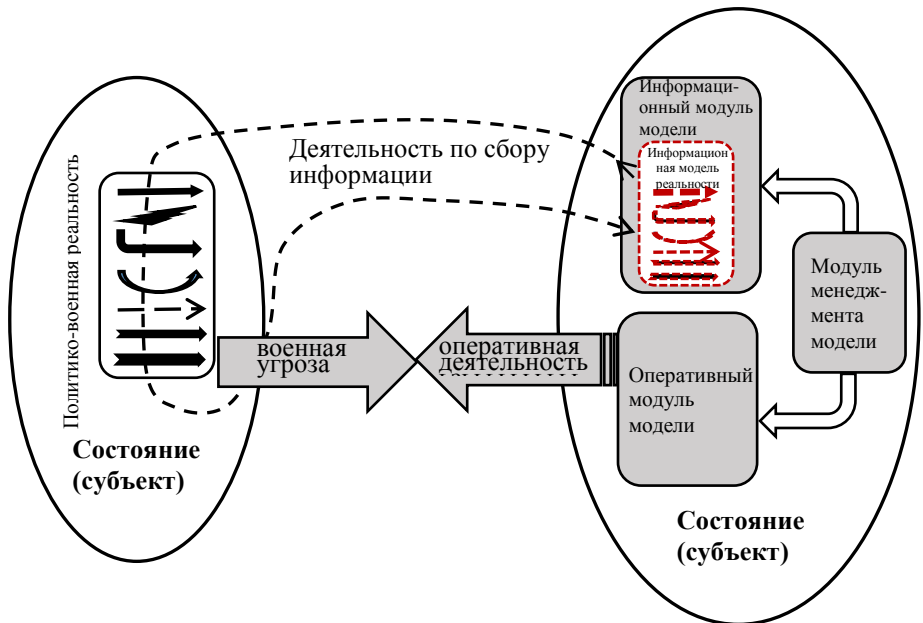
Политико-военная реальность

Деятельность по сбору информации

Информационный модуль модели

Информационная модель реальности

Модуль менеджмента модели

военная угроза

оперативная деятельность

Оперативный модуль модели

Состояние (субъект)

Состояние (субъект)